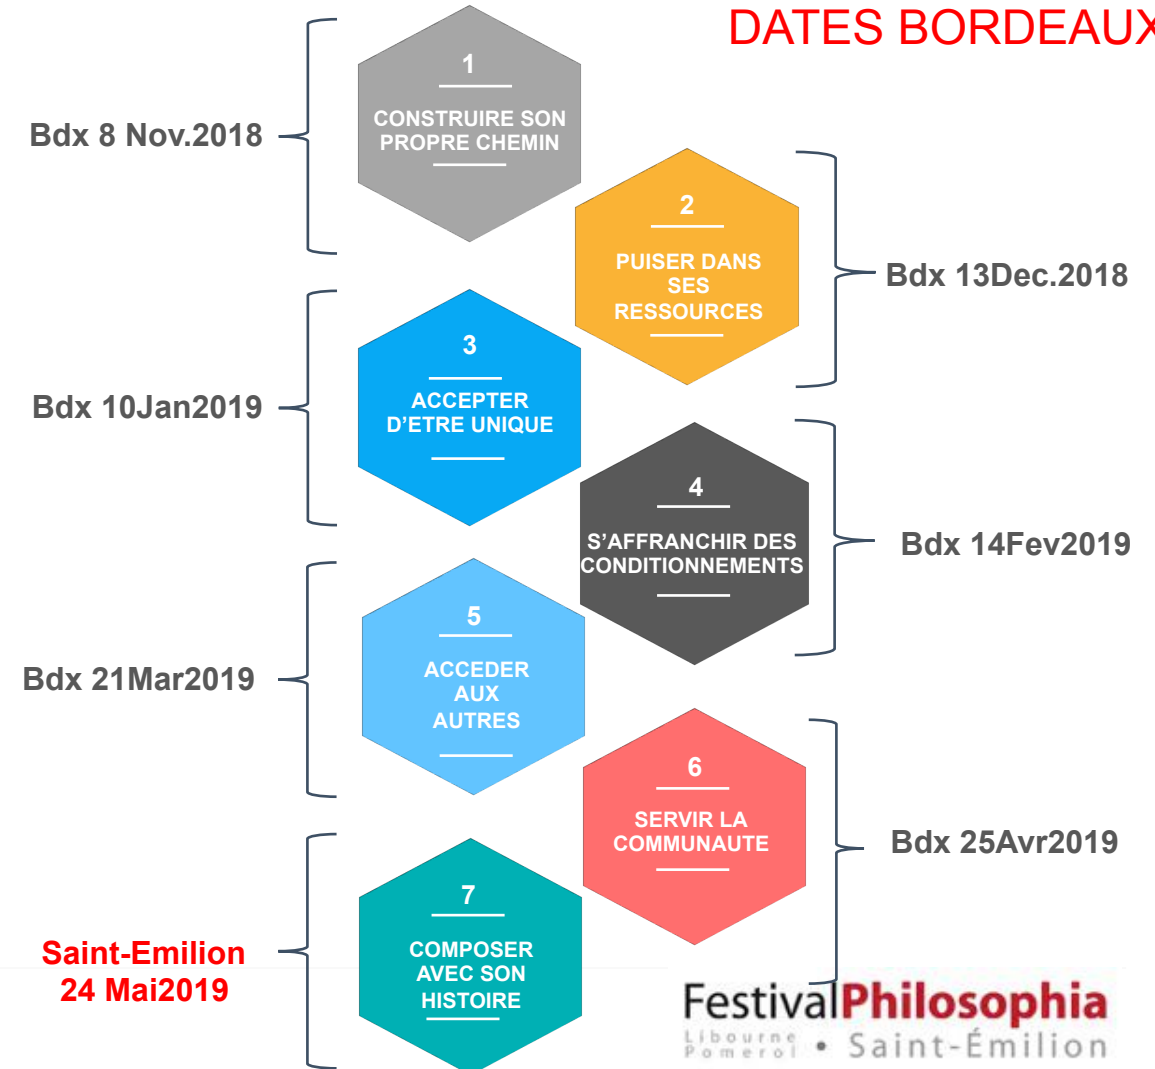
DATES BORDEAUX

Bdx 8 Nov.2018

1

CONSTRUIRE SON PROPRE CHEMIN

2

PUISER DANS SES RESSOURCES

Bdx 13Dec.2018

Bdx 10Jan2019

3

ACCEPTER D'ETRE UNIQUE

4

S'AFFRANCHIR DES CONDITIONNEMENTS

Bdx 14Fev2019

Bdx 21Mar2019

5

ACCEDER AUX AUTRES

6

SERVIR LA COMMUNAUTE

Bdx 25Avr2019

Saint-Emilion 24 Mai2019

7

COMPOSER AVEC SON HISTOIRE

FestivalPhilosophia

Libourne Pomerol • Saint-Émilion